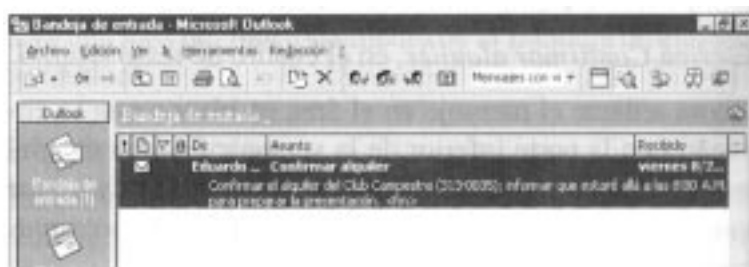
Bandeja de entrada - Microsoft Outlook

Archivo Edición Ver Ir Herramientas Acciones ?

Mensajes con ✉

Outlook

Bandeja de entrada .

Bandeja de entrada (1)

! | De | Asunto | Recibido

Eduardo ... Confirmar alquiler viernes 8/2...

Confirmar el alquiler del Club Campestre (313-0085); informar que estaré allí a las 8:00 A.M. para preparar la presentación. <Fin>